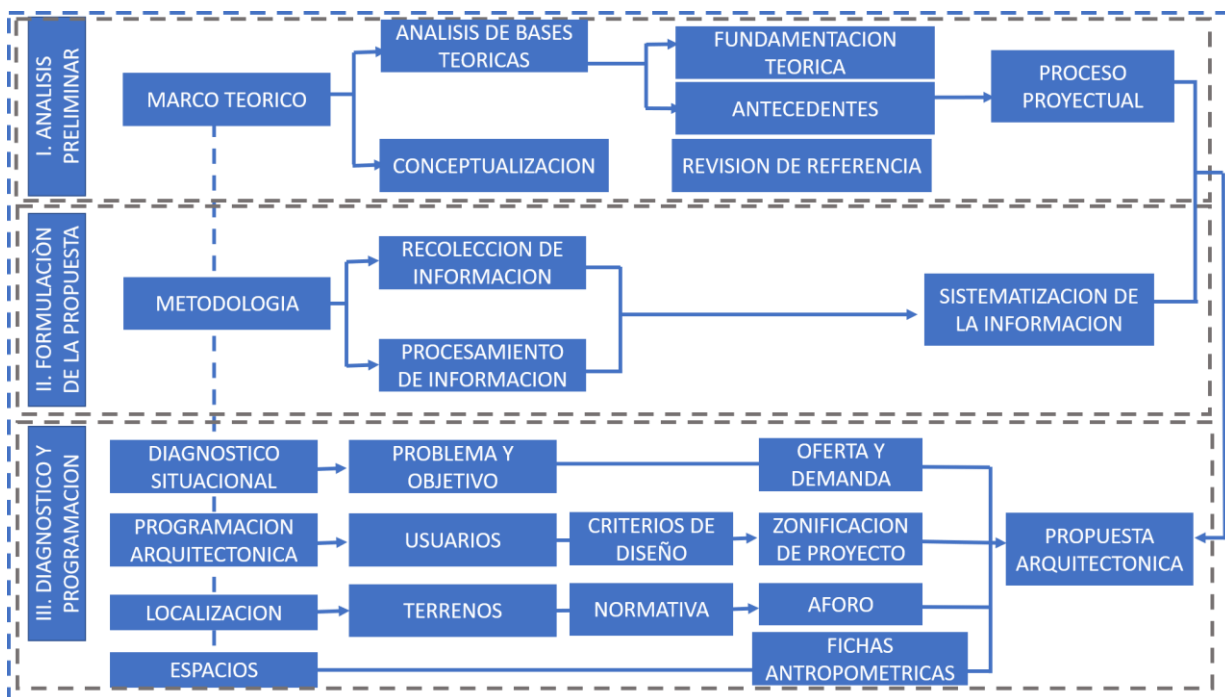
I. ANALISIS PRELIMINAR

MARCO TEORICO

ANALISIS DE BASES TEORICAS

CONCEPTUALIZACION

FUNDAMENTACION TEORICA

ANTECEDENTES

REVISION DE REFERENCIA

PROCESO PROYECTUAL

II. FORMULACIÓN DE LA PROPUESTA

METODOLOGIA

RECOLECCION DE INFORMACION

PROCESAMIENTO DE INFORMACION

SISTEMATIZACION DE LA INFORMACION

III. DIAGNOSTICO Y PROGRAMACION

DIAGNOSTICO SITUACIONAL

PROBLEMA Y OBJETIVO

OFERTA Y DEMANDA

PROGRAMACION ARQUITECTONICA

USUARIOS

CRITERIOS DE DISEÑO

ZONIFICACION DE PROYECTO

PROPUESTA ARQUITECTONICA

LOCALIZACION

TERRENOS

NORMATIVA

AFORO

ESPACIOS

FICHAS ANTROPOMETRICAS